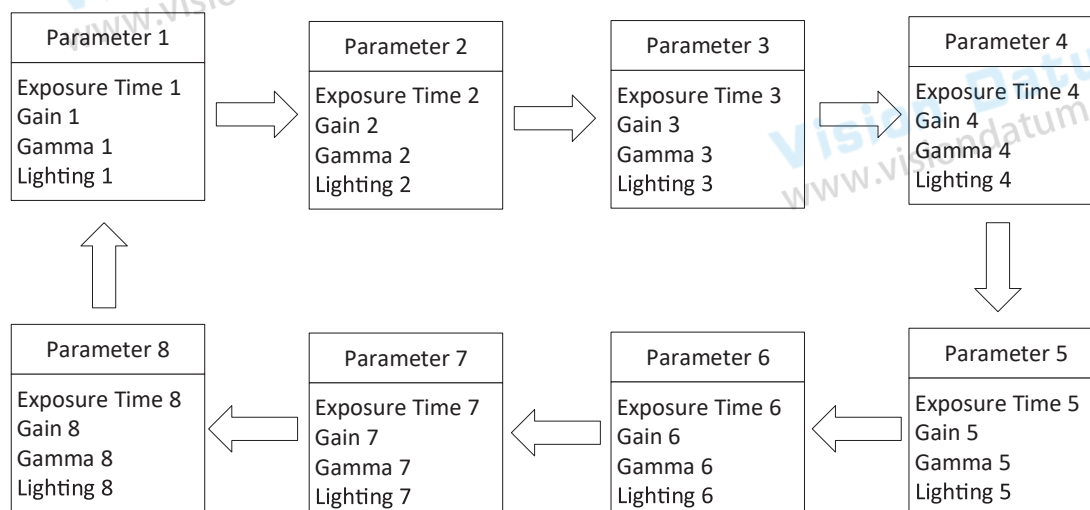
www.visi

Parameter 1
Exposure Time 1
Gain 1
Gamma 1
Lighting 1

Parameter 2
Exposure Time 2
Gain 2
Gamma 2
Lighting 2

Parameter 3
Exposure Time 3
Gain 3
Gamma 3
Lighting 3

Parameter 4
Exposure Time 4
Gain 4
Gamma 4
Lighting 4

Vision Datum
www.visiondatum

Parameter 5
Exposure Time 5
Gain 5
Gamma 5
Lighting 5

Parameter 6
Exposure Time 6
Gain 6
Gamma 6
Lighting 6

Parameter 7
Exposure Time 7
Gain 7
Gamma 7
Lighting 7

Parameter 8
Exposure Time 8
Gain 8
Gamma 8
Lighting 8